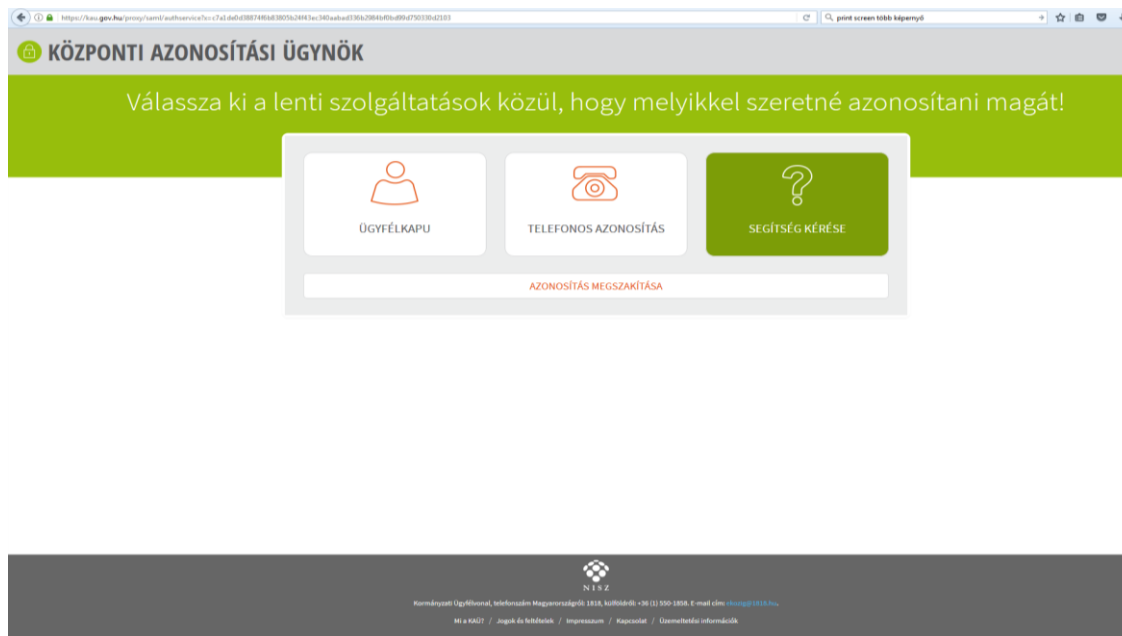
https://kau.gov.hu/proxy/saml/authservice?c=c7a1de0d38874f6b83805b24f43ec340aabad336b2984bf0bd99d750330d2103

print screen több képernyő

KÖZPONTI AZONOSÍTÁSI ÜGYNÖK

Válassza ki a lenti szolgáltatások közül, hogy melyikkel szeretné azonosítani magát!

ÜGYFÉLKAPU

TELEFONOS AZONOSÍTÁS

SEGÍTSÉG KÉRÉSE

AZONOSÍTÁS MEGSZAKÍTÁSA

NISZ

Kormányzati Ügyfélvonal, telefonszám Magyarországról: 1818, külföldről: +36 (1) 550-1858. E-mail cím: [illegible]

Mi a KAÜ? / Jogok és feltételek / Impresszum / Kapcsolat / Üzemeltetési információk